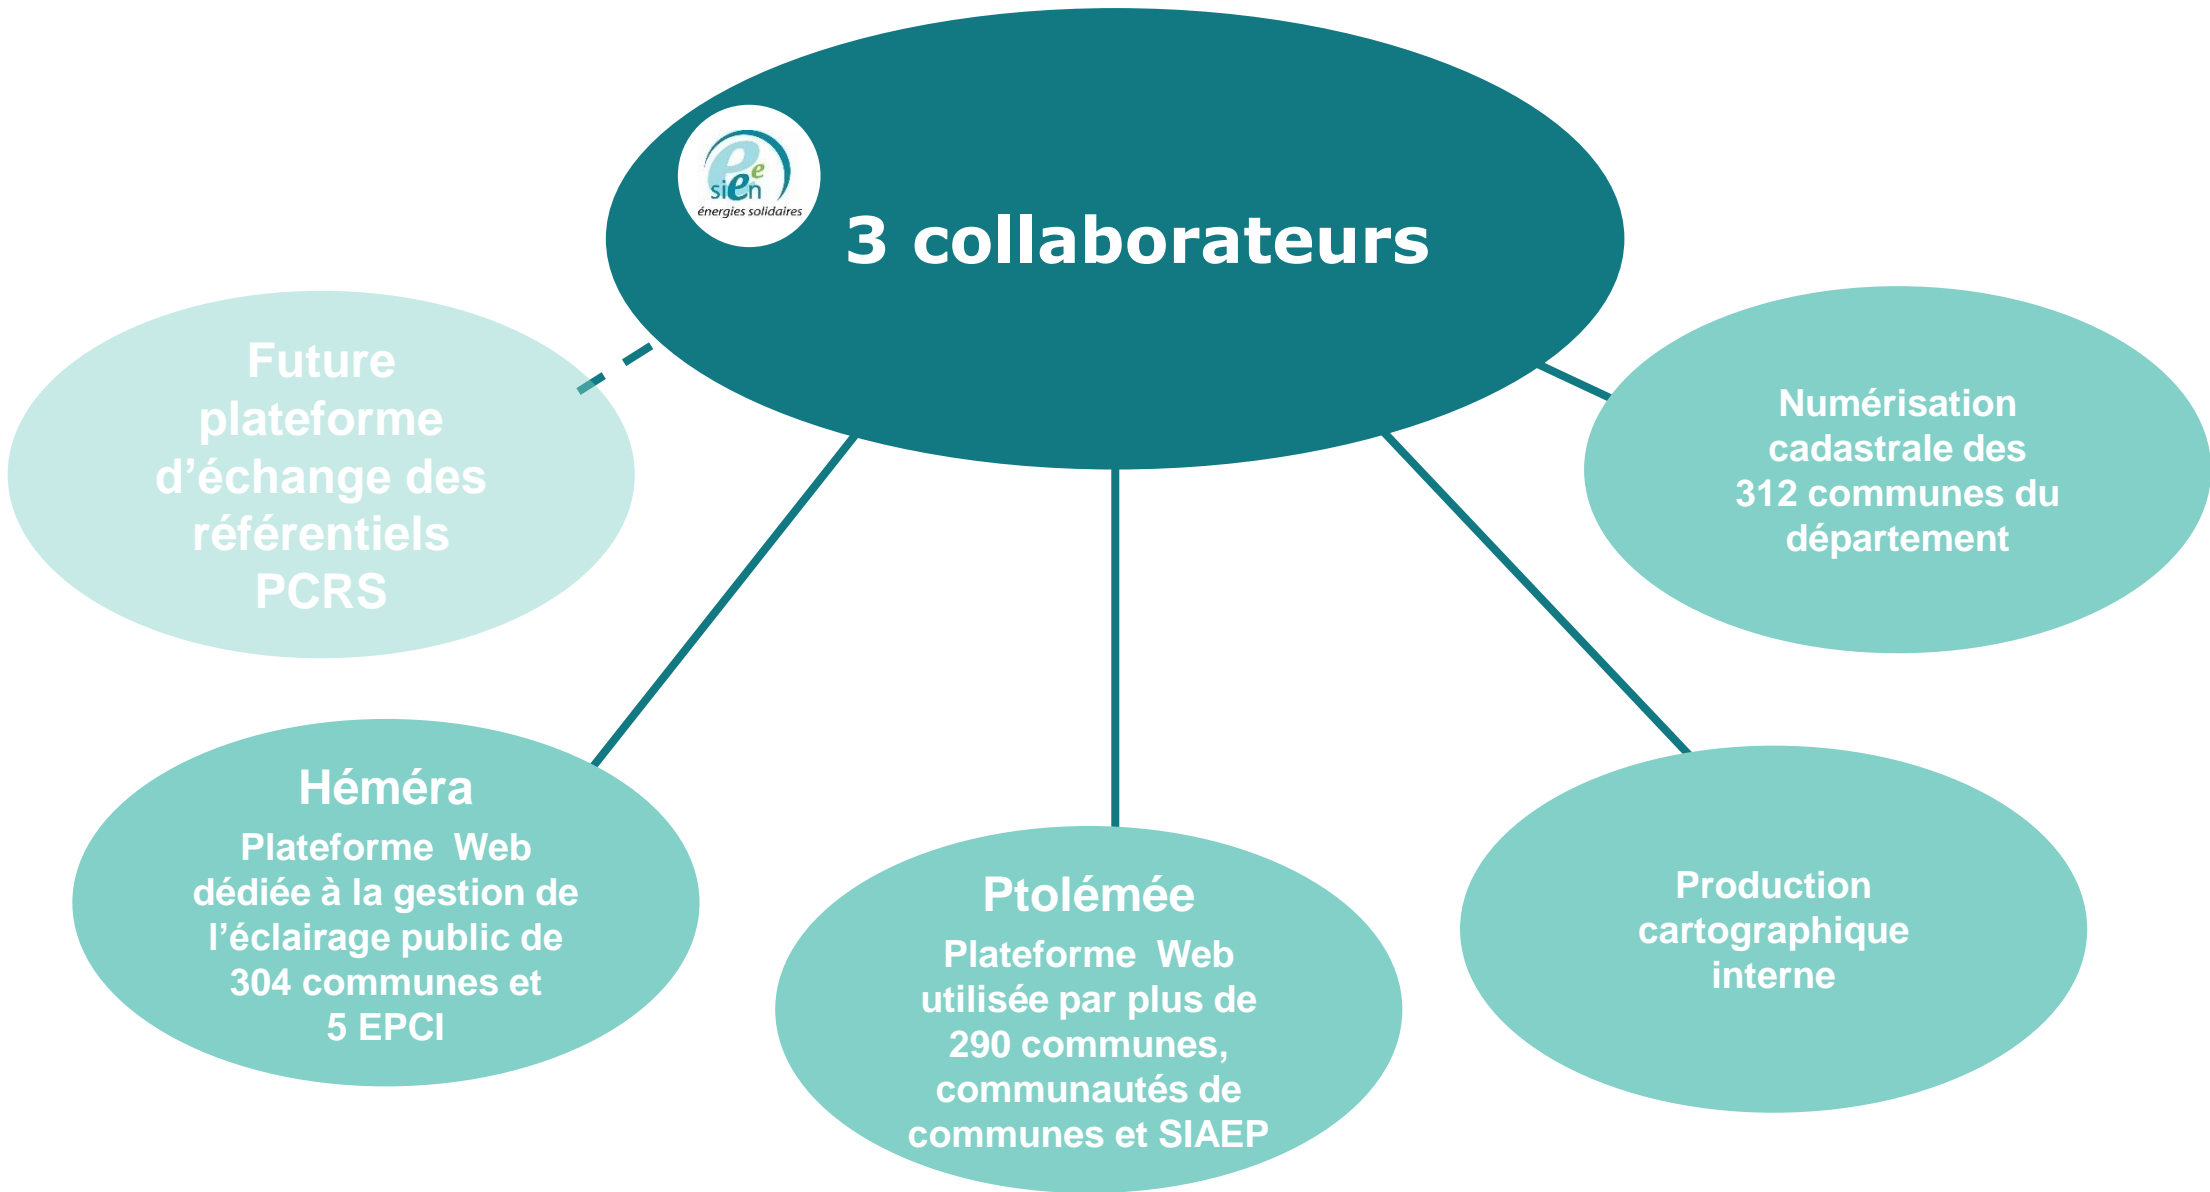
sieen
énergies solidaires

3 collaborateurs

Future plateforme d’échange des référentiels PCRS

Numérisation cadastrale des 312 communes du département

Héméra
Plateforme Web dédiée à la gestion de l’éclairage public de 304 communes et 5 EPCI

Ptolémée
Plateforme Web utilisée par plus de 290 communes, communautés de communes et SIAEP

Production cartographique interne